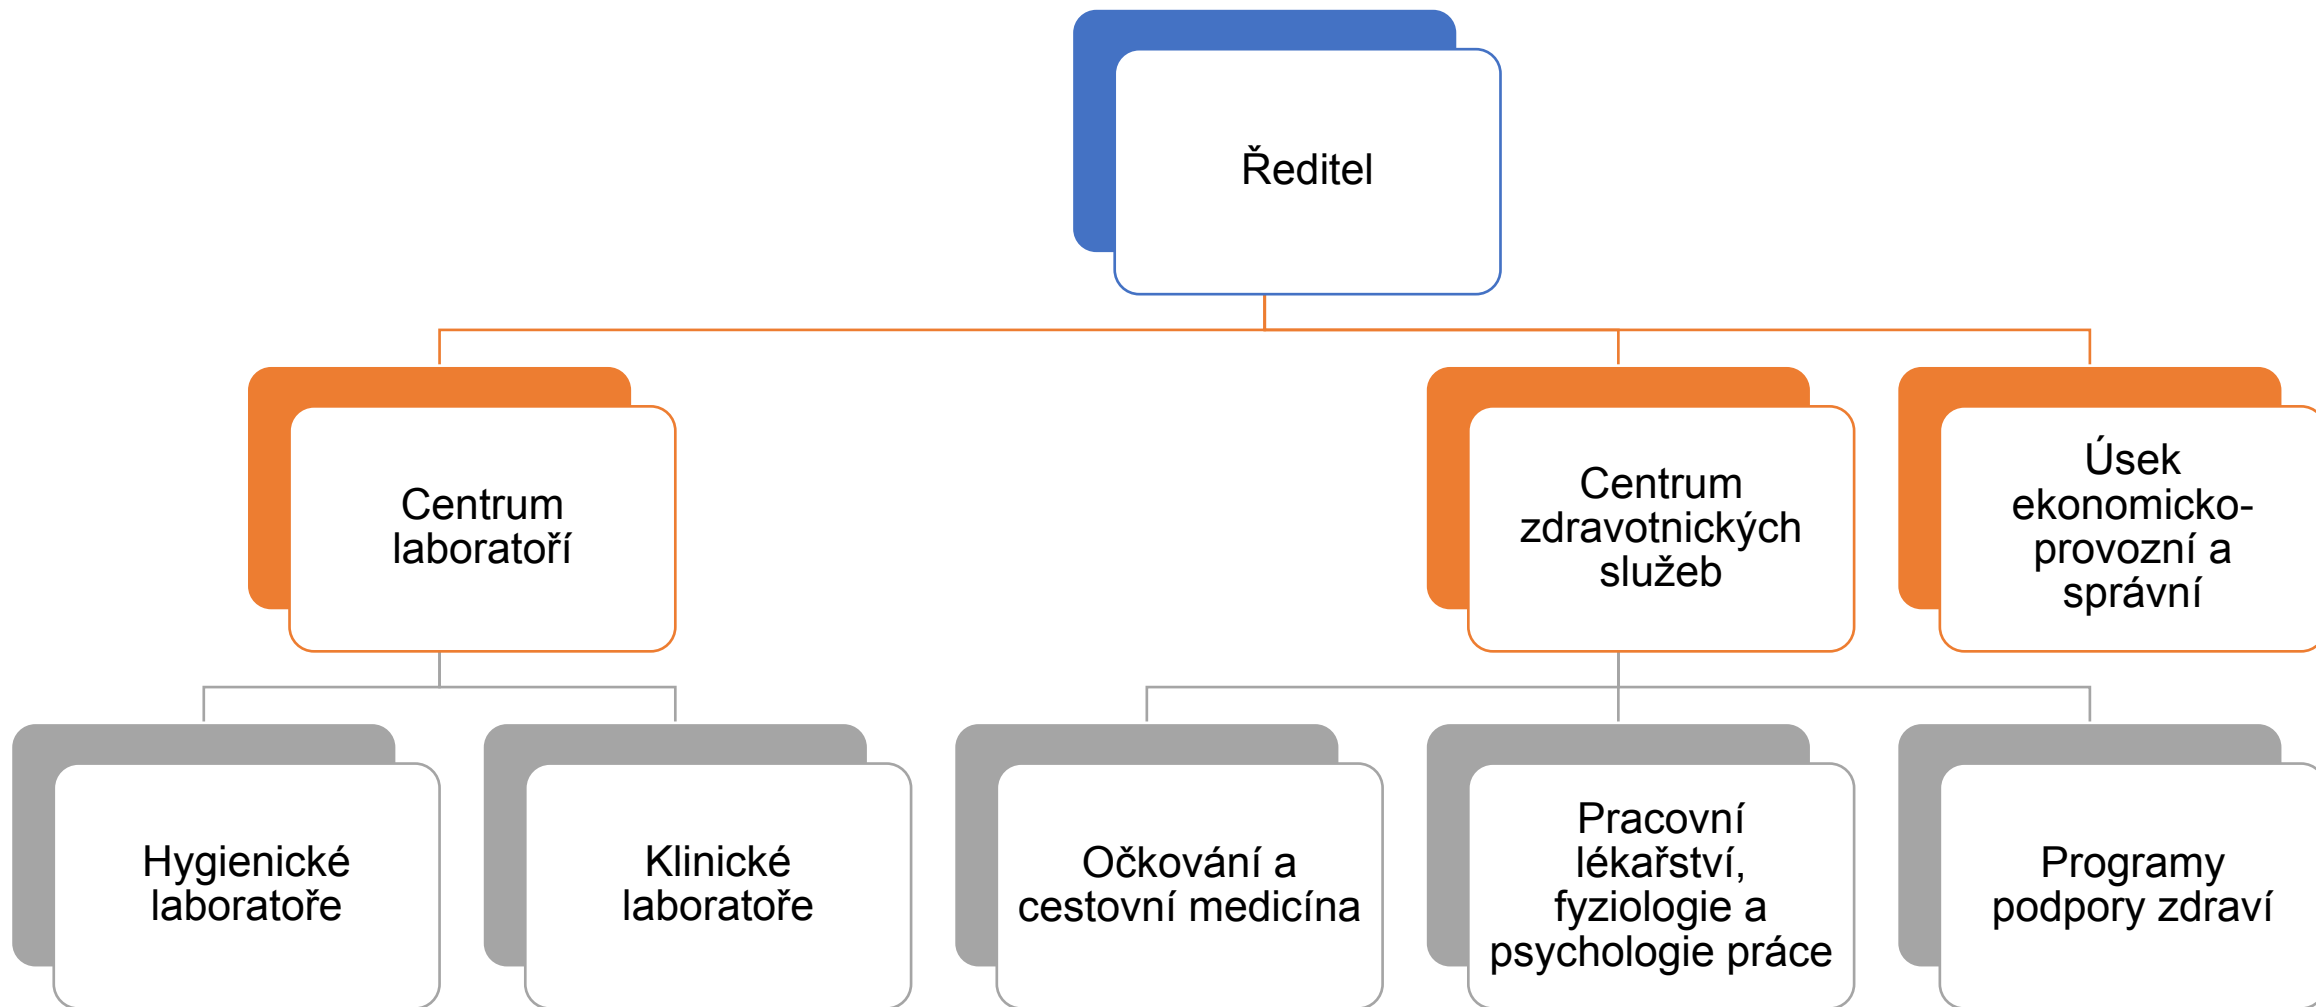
Ředitel

Centrum laboratoří

Centrum zdravotnických služeb

Úsek ekonomicko-provozní a správní

Hygienické laboratoře

Klinické laboratoře

Očkování a cestovní medicína

Pracovní lékařství, fyziologie a psychologie práce

Programy podpory zdraví